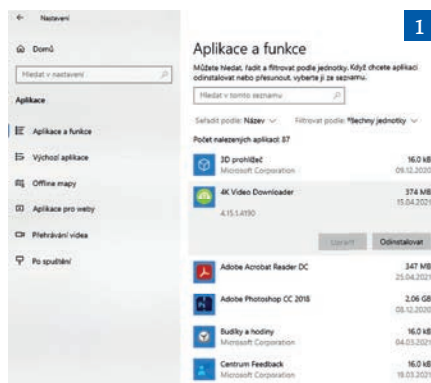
← Nastavení

Domů

Hledat v nastavení

Aplikace

Aplikace a funkce

Výchozí aplikace

Offline mapy

Aplikace pro weby

Přehrávání videa

Po spuštění

1

Aplikace a funkce

Můžete hledat, řadit a filtrovat podle jednotky. Když chcete aplikaci odinstalovat nebo přesunout, vyberte ji ze seznamu.

Hledat v tomto seznamu

Seřadit podle: Název ∨ Filtrovat podle: Všechny jednotky ∨

Počet nalezených aplikací: 87

3D prohlížeč
Microsoft Corporation
16,0 kB
09.12.2020

4K Video Downloader
4.15.1.4190
374 MB
15.04.2021

Upravit Odinstalovat

Adobe Acrobat Reader DC
347 MB
25.04.2021

Adobe Photoshop CC 2018
2,06 GB
08.12.2020

Budíky a hodiny
Microsoft Corporation
16,0 kB
04.03.2021

Centrum Feedback
Microsoft Corporation
16,0 kB
19.03.2021